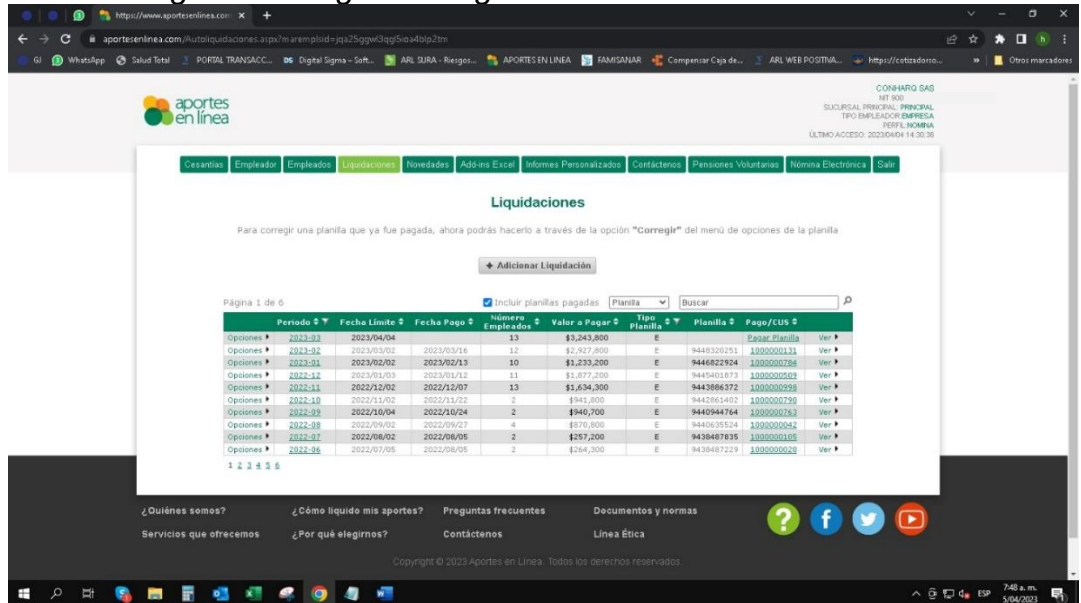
https://www.aportesenlinea.com ×

aportesenlinea.com/Autoliquidaciones.aspx?m arempIsid=jqa25ggwl3qgl5ioa4blp2tm

GI WhatsApp Salud Total PORTAL TRANSACC... Digital Sigma - Soft... ARL SURA - Riesgos... APORTES EN LINEA FAMISANAR Compensar Caja de... ARL WEB POSITIVA... https://cotizadorro... Otros marcadores

aportes en línea

CONHARQ SAS
NIT 900
SUCURSAL PRINCIPAL: PRINCIPAL
TIPO EMPLEADOR: EMPRESA
PERFIL: NOMINA
ÚLTIMO ACCESO: 2023/04/04 14:30:36

Cesantías | Empleador | Empleados | Liquidaciones | Novedades | Add-ins Excel | Informes Personalizados | Contáctenos | Pensiones Voluntarias | Nómina Electrónica | Salir

Liquidaciones

Para corregir una planilla que ya fue pagada, ahora podrás hacerlo a través de la opción "Corregir" del menú de opciones de la planilla

+ Adicionar Liquidación

Página 1 de 6

Incluir planillas pagadas Planilla Buscar

| | Periodo | Fecha Límite | Fecha Pago | Número Empleados | Valor a Pagar | Tipo Planilla | Planilla | Pago/CUS | |
|---|---|---|---|---|---|---|---|---|---|
| Opciones | 2023-03 | 2023/04/04 | | 13 | $3,243,800 | E | | Pagar Planilla | Ver |
| Opciones | 2023-02 | 2023/03/02 | 2023/03/16 | 12 | $2,927,800 | E | 9448320251 | 1000000131 | Ver |
| Opciones | 2023-01 | 2023/02/02 | 2023/02/13 | 10 | $1,233,200 | E | 9446822924 | 1000000784 | Ver |
| Opciones | 2022-12 | 2023/01/03 | 2023/01/12 | 11 | $1,877,200 | E | 9445401873 | 1000000509 | Ver |
| Opciones | 2022-11 | 2022/12/02 | 2022/12/07 | 13 | $1,634,300 | E | 9443886372 | 1000000998 | Ver |
| Opciones | 2022-10 | 2022/11/02 | 2022/11/22 | 2 | $941,800 | E | 9442861402 | 1000000790 | Ver |
| Opciones | 2022-09 | 2022/10/04 | 2022/10/24 | 2 | $940,700 | E | 9440944764 | 1000000763 | Ver |
| Opciones | 2022-08 | 2022/09/02 | 2022/09/27 | 4 | $870,800 | E | 9440635524 | 1000000042 | Ver |
| Opciones | 2022-07 | 2022/08/02 | 2022/08/05 | 2 | $257,200 | E | 9438487635 | 1000000105 | Ver |
| Opciones | 2022-06 | 2022/07/05 | 2022/08/05 | 2 | $264,300 | E | 9438487229 | 1000000020 | Ver |

1 2 3 4 5 6

¿Quiénes somos? ¿Cómo liquido mis aportes? Preguntas frecuentes Documentos y normas
Servicios que ofrecemos ¿Por qué elegirnos? Contáctenos Línea Ética

Copyright © 2023 Aportes en Línea. Todos los derechos reservados.

ESP 7:48 a. m. 5/04/2023